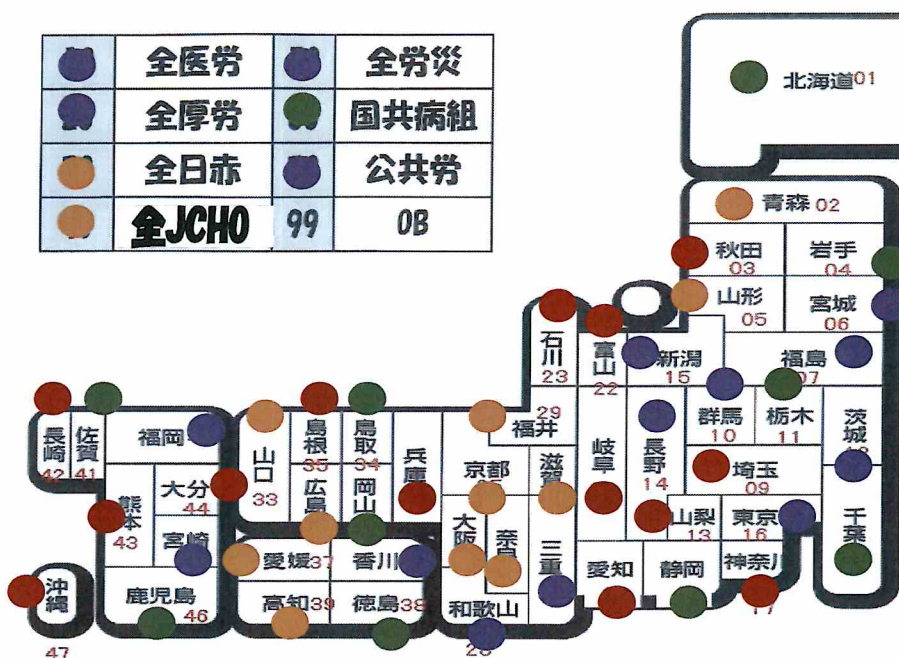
| | 全医労 | | 全労災 |
|---|---|---|---|
| | 全厚労 | | 国共病組 |
| | 全日赤 | | 公共労 |
| | 全JCHO | 99 | OB |

北海道01
青森 02
秋田 03
岩手 04
山形 05
宮城 06
石川 23
富山 22
新潟 15
福島 07
29 福井
群馬 10
栃木 11
茨城
長崎 42
佐賀 41
福岡
山口 33
島根 35
鳥取 34
兵庫
京都
滋賀
岐阜
長野 14
埼玉 09
熊本 43
大分 44
宮崎
広島
岡山
大阪
奈良
三重
山梨 13
東京 16
千葉
愛媛 37
香川
愛知
静岡
神奈川
17
沖縄 47
鹿児島 46
高知 39
徳島 38
和歌山